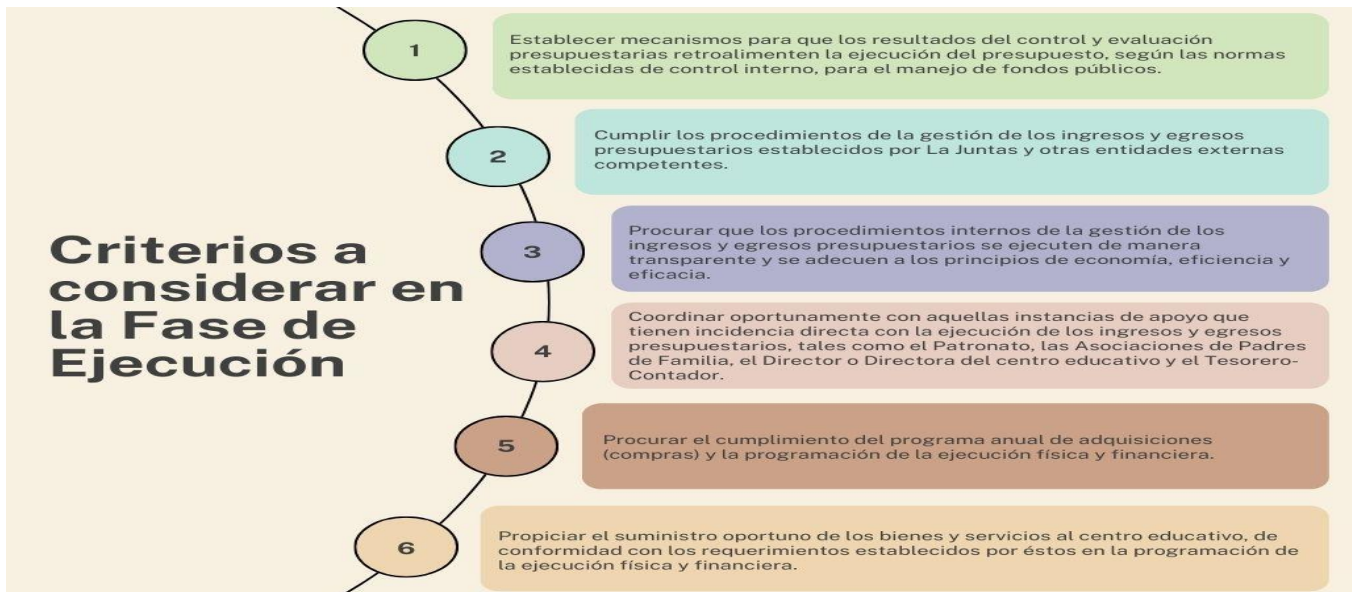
Criterios a considerar en la Fase de Ejecución

1

Establecer mecanismos para que los resultados del control y evaluación presupuestarias retroalimenten la ejecución del presupuesto, según las normas establecidas de control interno, para el manejo de fondos públicos.

2

Cumplir los procedimientos de la gestión de los ingresos y egresos presupuestarios establecidos por La Juntas y otras entidades externas competentes.

3

Procurar que los procedimientos internos de la gestión de los ingresos y egresos presupuestarios se ejecuten de manera transparente y se adecuen a los principios de economía, eficiencia y eficacia.

4

Coordinar oportunamente con aquellas instancias de apoyo que tienen incidencia directa con la ejecución de los ingresos y egresos presupuestarios, tales como el Patronato, las Asociaciones de Padres de Familia, el Director o Directora del centro educativo y el Tesorero-Contador.

5

Procurar el cumplimiento del programa anual de adquisiciones (compras) y la programación de la ejecución física y financiera.

6

Propiciar el suministro oportuno de los bienes y servicios al centro educativo, de conformidad con los requerimientos establecidos por éstos en la programación de la ejecución física y financiera.